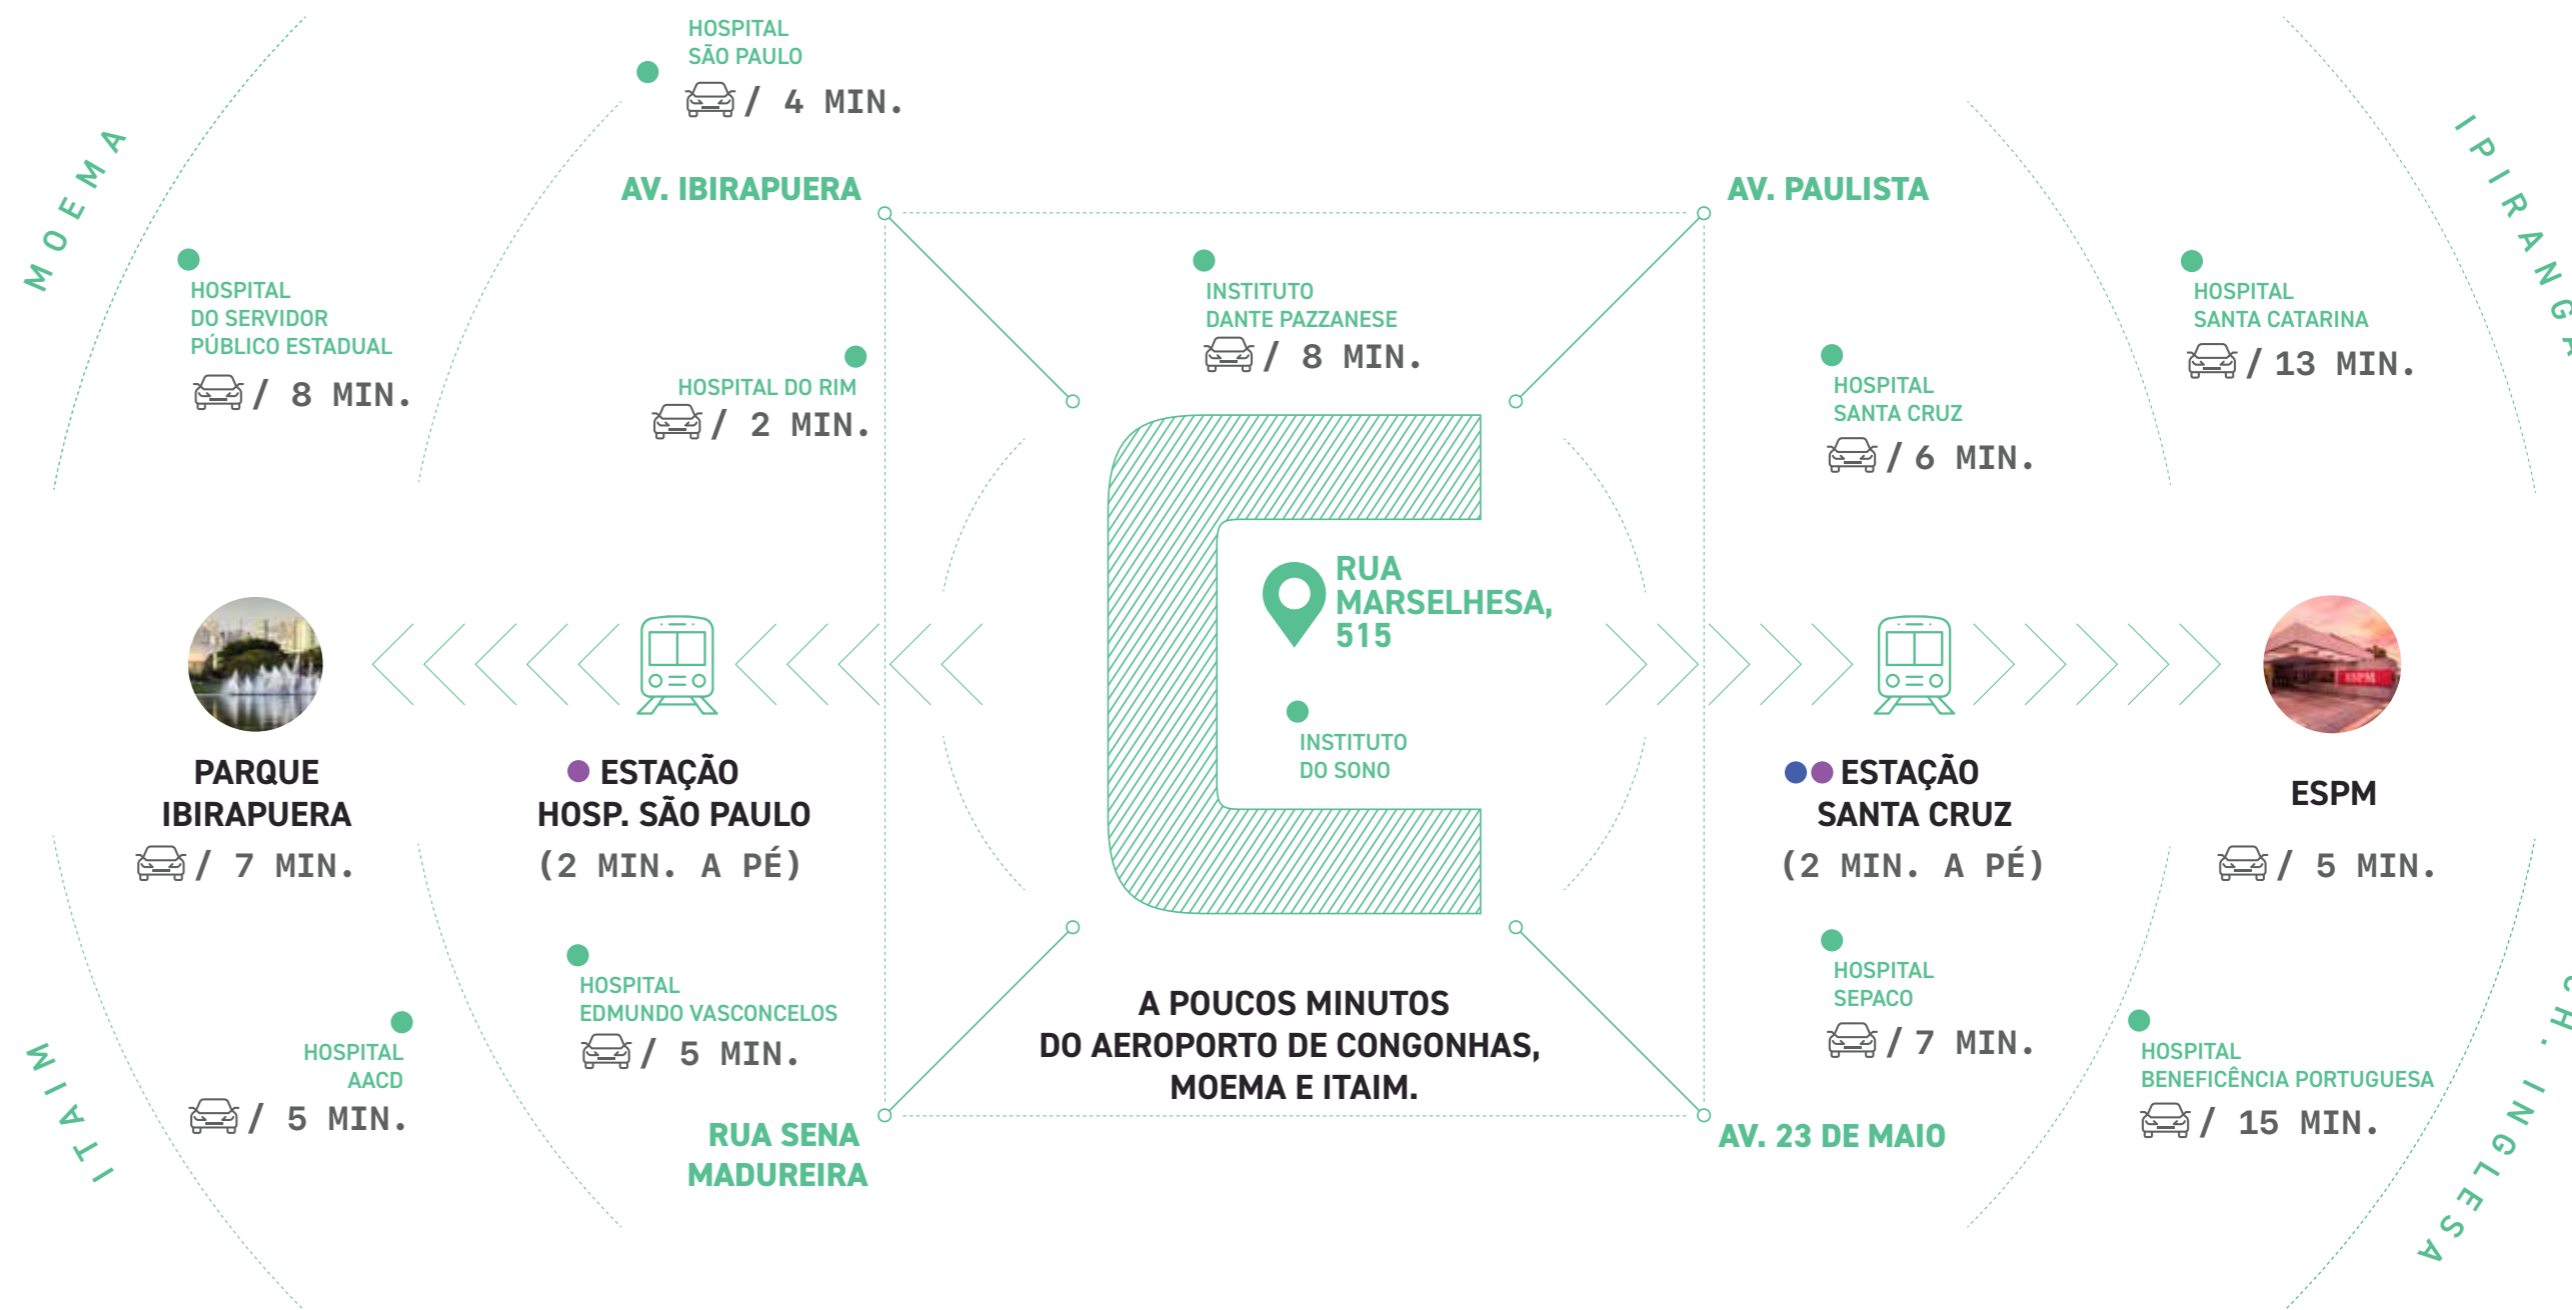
HOSPITAL
SÃO PAULO
/ 4 MIN.

MOEMA

AV. IBIRAPUERA

AV. PAULISTA

IPIRANGA

HOSPITAL
DO SERVIDOR
PÚBLICO ESTADUAL
/ 8 MIN.

HOSPITAL DO RIM
/ 2 MIN.

INSTITUTO
DANTE PAZZANESE
/ 8 MIN.

HOSPITAL
SANTA CRUZ
/ 6 MIN.

HOSPITAL
SANTA CATARINA
/ 13 MIN.

RUA
MARSELHESA,
515

INSTITUTO
DO SONO

PARQUE
IBIRAPUERA
/ 7 MIN.

ESTAÇÃO
HOSP. SÃO PAULO
(2 MIN. A PÉ)

ESTAÇÃO
SANTA CRUZ
(2 MIN. A PÉ)

ESPM
/ 5 MIN.

HOSPITAL
EDMUNDO VASCONCELOS
/ 5 MIN.

HOSPITAL
AACD
/ 5 MIN.

ITAIM

A POUCOS MINUTOS
DO AEROPORTO DE CONGONHAS,
MOEMA E ITAIM.

HOSPITAL
SEPACO
/ 7 MIN.

HOSPITAL
BENEFICÊNCIA PORTUGUESA
/ 15 MIN.

RUA SENA
MADUREIRA

AV. 23 DE MAIO

CH. INGLESA